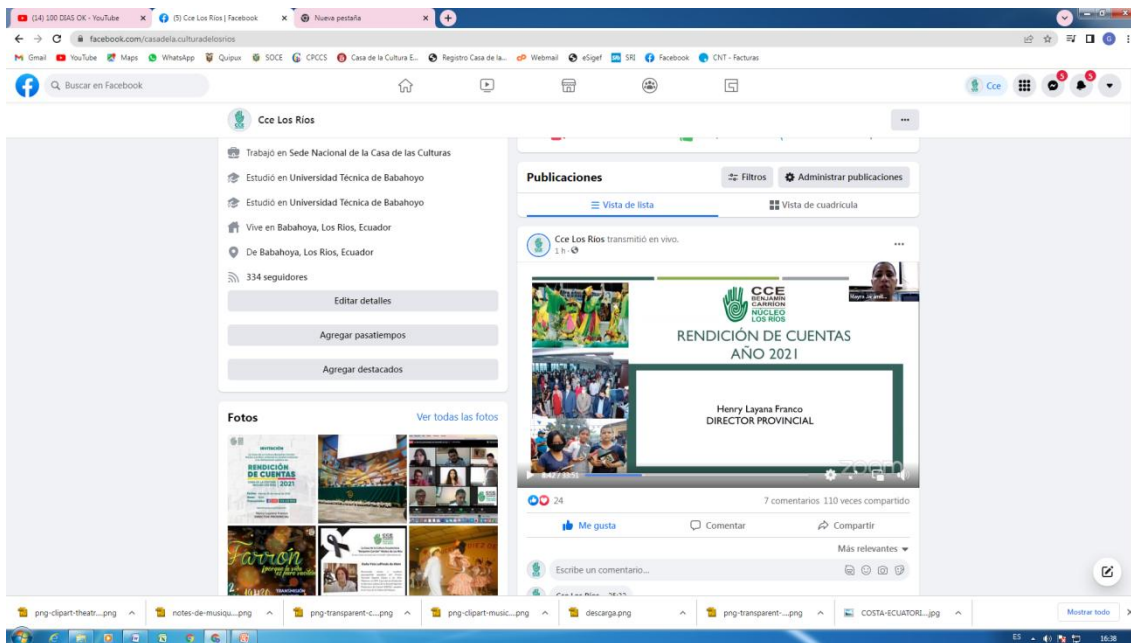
(14) 100 DIAS OK - YouTube × (5) Cce Los Ríos | Facebook × Nueva pestaña ×

facebook.com/casadela.culturadelosrios

Gmail YouTube Maps WhatsApp Quipux SOCE CPCCS Casa de la Cultura E... Registro Casa de la... Webmail eSigef SRI Facebook CNT - Facturas

Buscar en Facebook

Cce

Cce Los Ríos

Trabajó en Sede Nacional de la Casa de las Culturas

Estudió en Universidad Técnica de Babahoyo

Estudió en Universidad Técnica de Babahoyo

Vive en Babahoya, Los Rios, Ecuador

De Babahoya, Los Rios, Ecuador

334 seguidores

Editar detalles

Agregar pasatiempos

Agregar destacados

Fotos

Ver todas las fotos

RENDICIÓN DE CUENTAS 2021

Publicaciones

Filtros

Administrar publicaciones

Vista de lista

Vista de cuadrícula

Cce Los Ríos transmitió en vivo.
1 h ·

CCE BENJAMÍN CARRIÓN NÚCLEO LOS RÍOS

RENDICIÓN DE CUENTAS AÑO 2021

Henry Layana Franco
DIRECTOR PROVINCIAL

0:47 / 33:51

zoom

24

7 comentarios 110 veces compartido

Me gusta

Comentar

Compartir

Más relevantes

Escribe un comentario...

png-clipart-theatr....png

notes-de-musiqu....png

png-transparent-c....png

png-clipart-music....png

descarga.png

png-transparent-....png

COSTA-ECUATORI....jpg

Mostrar todo

ES 16:38